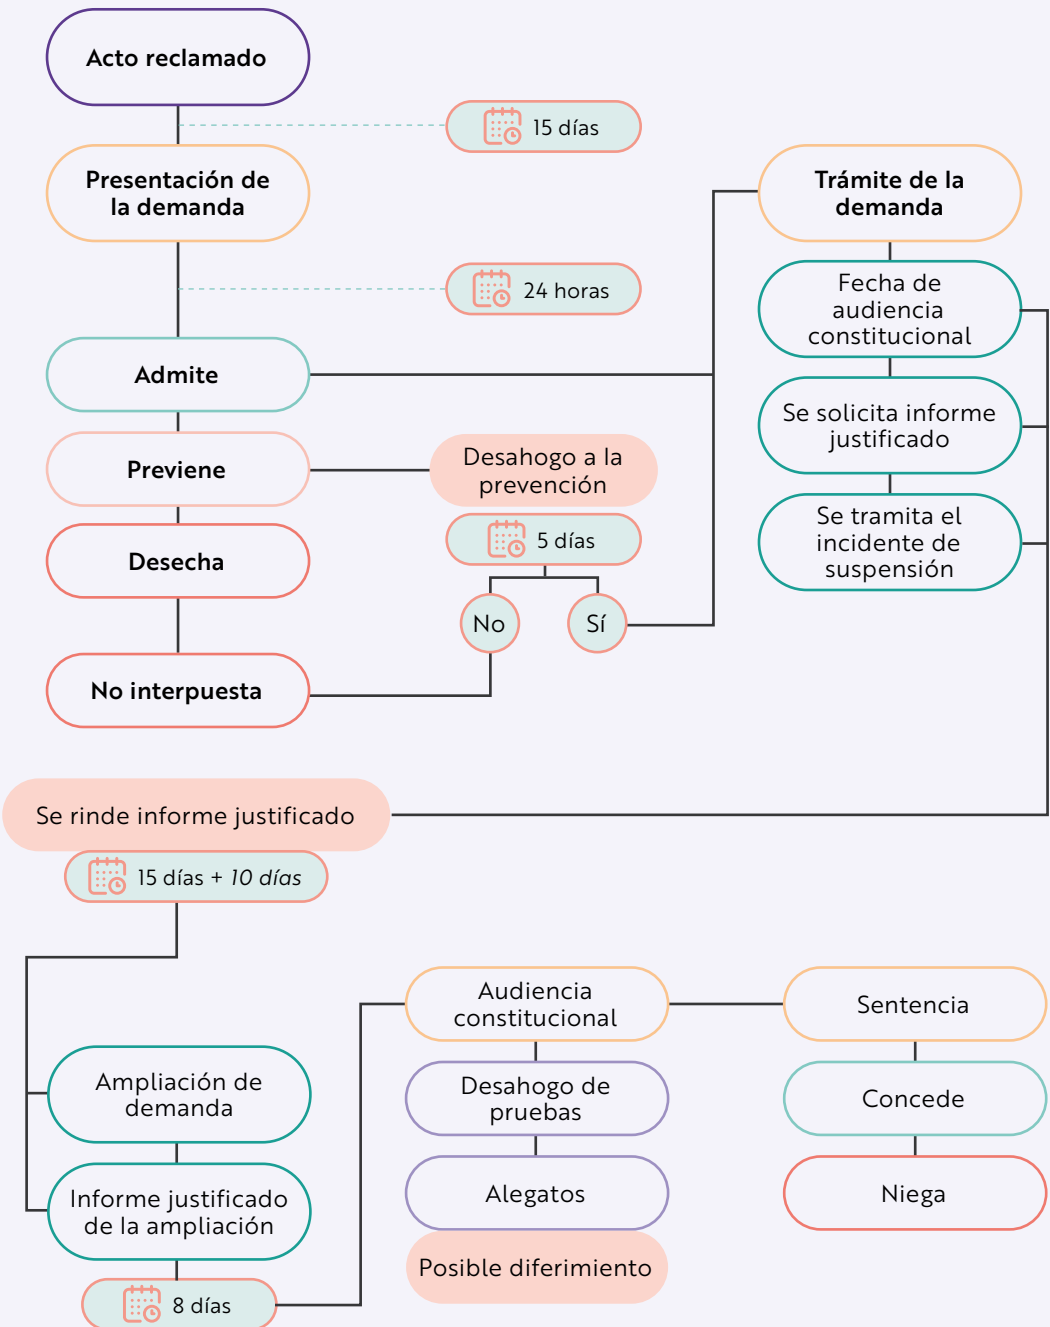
Acto reclamado

15 días

Presentación de la demanda

24 horas

Admite

Previene

Desahogo a la prevención

5 días

Desecha

No

Sí

No interpuesta

Trámite de la demanda

Fecha de audiencia constitucional

Se solicita informe justificado

Se tramita el incidente de suspensión

Se rinde informe justificado

15 días + *10 días*

Ampliación de demanda

Informe justificado de la ampliación

8 días

Audiencia constitucional

Desahogo de pruebas

Alegatos

Posible diferimiento

Sentencia

Concede

Niega